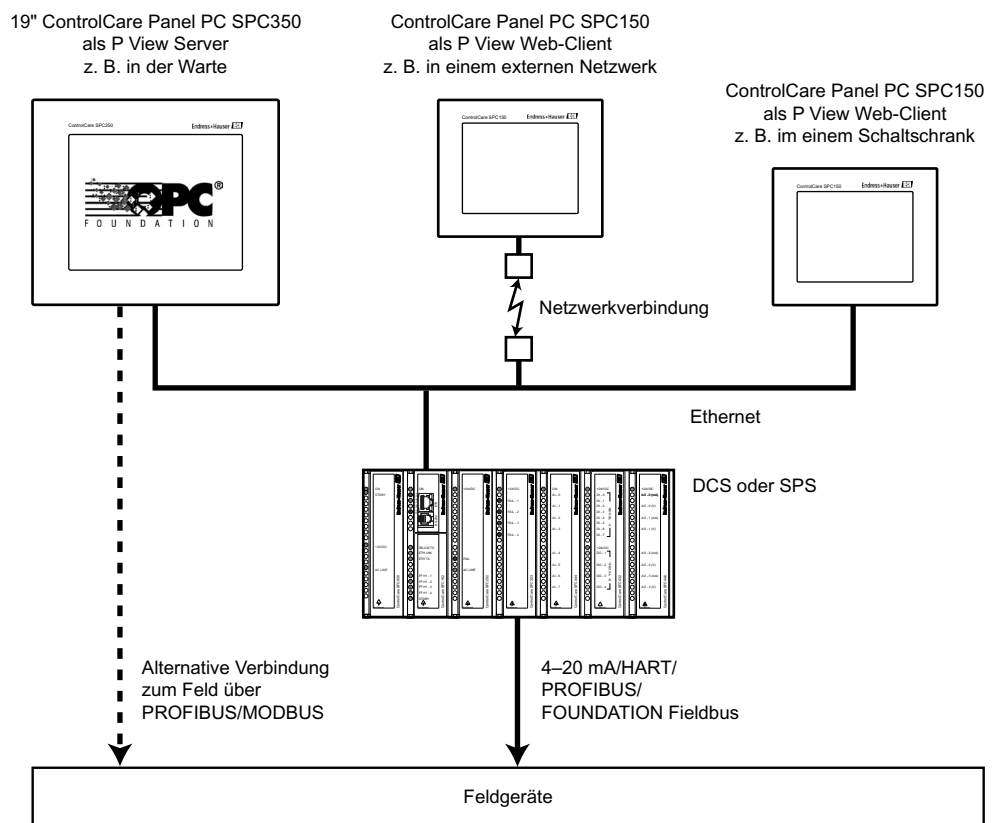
19" ControlCare Panel PC SPC350
als P View Server
z. B. in der Warte

ControlCare Panel PC SPC150
als P View Web-Client
z. B. in einem externen Netzwerk

ControlCare Panel PC SPC150
als P View Web-Client
z. B. im einem Schaltschrank

ControlCare SPC350 Endress+Hauser

OPC® FOUNDATION

ControlCare SPC150 Endress+Hauser

ControlCare SPC150 Endress+Hauser

Netzwerkverbindung

Ethernet

DCS oder SPS

Alternative Verbindung
zum Feld über
PROFIBUS/MODBUS

4–20 mA/HART/
PROFIBUS/
FOUNDATION Fieldbus

Feldgeräte